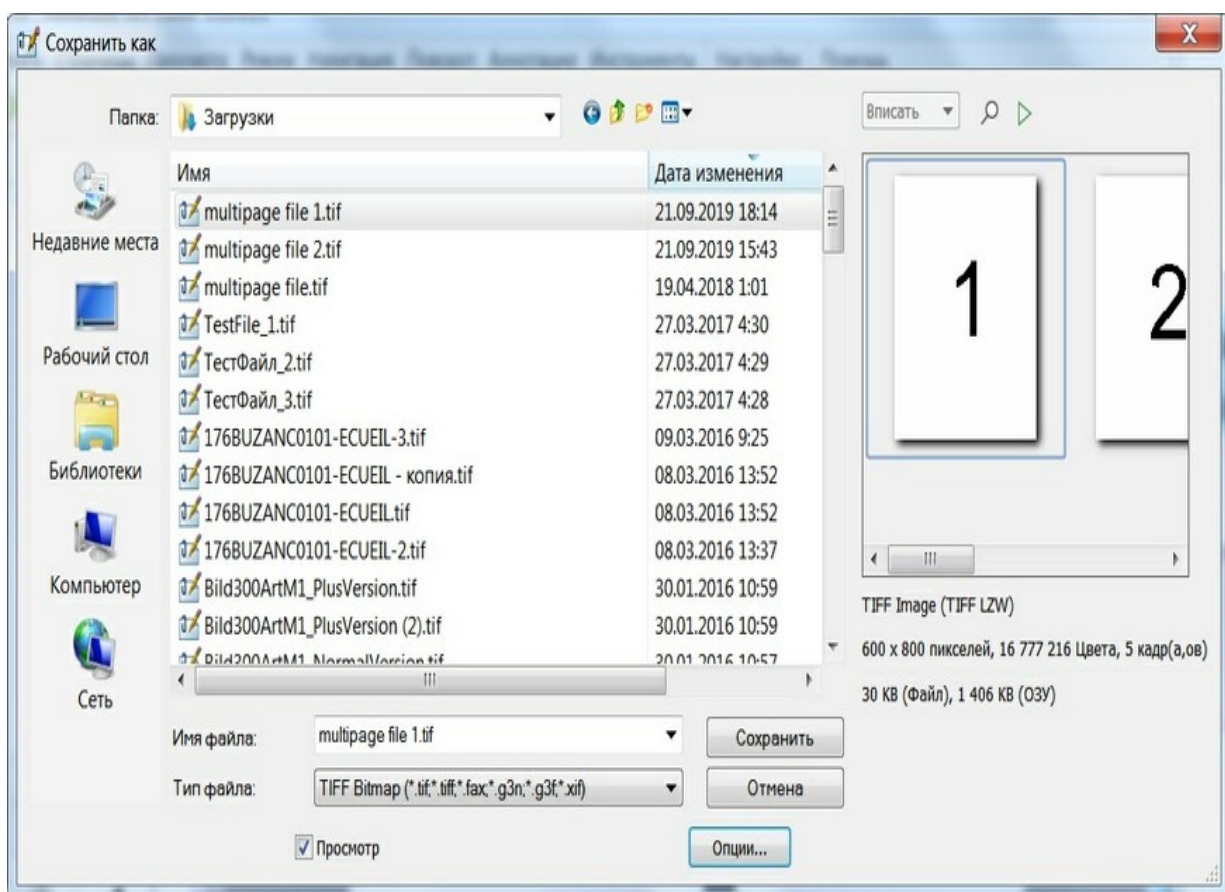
Сохранить как

Папка: Загрузки

Вписать

Недавние места
Рабочий стол
Библиотеки
Компьютер
Сеть

| Имя | Дата изменения |
|---|---|
| multipage file 1.tif | 21.09.2019 18:14 |
| multipage file 2.tif | 21.09.2019 15:43 |
| multipage file.tif | 19.04.2018 1:01 |
| TestFile_1.tif | 27.03.2017 4:30 |
| ТестФайл_2.tif | 27.03.2017 4:29 |
| ТестФайл_3.tif | 27.03.2017 4:28 |
| 176BUZANC0101-ECUEIL-3.tif | 09.03.2016 9:25 |
| 176BUZANC0101-ECUEIL - копия.tif | 08.03.2016 13:52 |
| 176BUZANC0101-ECUEIL.tif | 08.03.2016 13:52 |
| 176BUZANC0101-ECUEIL-2.tif | 08.03.2016 13:37 |
| Bild300ArtM1_PlusVersion.tif | 30.01.2016 10:59 |
| Bild300ArtM1_PlusVersion (2).tif | 30.01.2016 10:59 |
| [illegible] | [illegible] |

1
2

TIFF Image (TIFF LZW)
600 x 800 пикселей, 16 777 216 Цвета, 5 кадр(а,ов)
30 KB (Файл), 1 406 KB (ОЗУ)

Имя файла: multipage file 1.tif
Сохранить
Тип файла: TIFF Bitmap (*.tif;*.tiff;*.fax;*.g3n;*.g3f;*.xif)
Отмена
Просмотр
Опции...